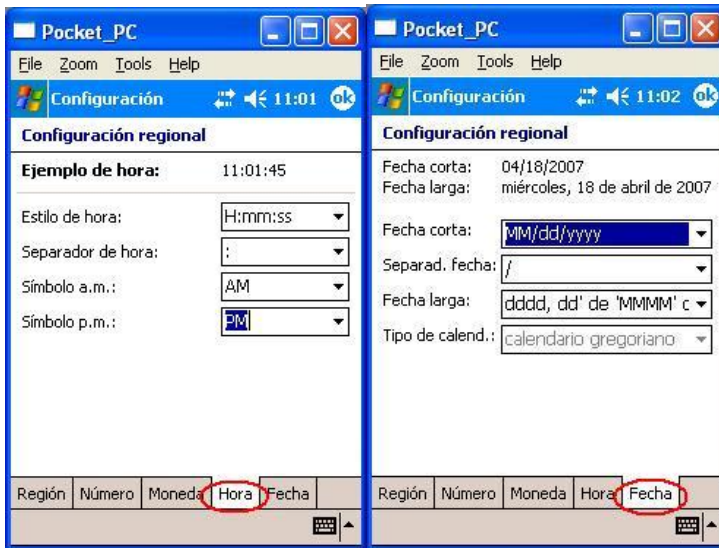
Pocket_PC

File Zoom Tools Help

Configuración 11:01 ok

Configuración regional

Ejemplo de hora: 11:01:45

Estilo de hora: H:mm:ss

Separador de hora: :

Símbolo a.m.: AM

Símbolo p.m.: PM

Región | Número | Moneda | Hora | Fecha

Pocket_PC

File Zoom Tools Help

Configuración 11:02 ok

Configuración regional

Fecha corta: 04/18/2007

Fecha larga: miércoles, 18 de abril de 2007

Fecha corta: MM/dd/yyyy

Separad. fecha: /

Fecha larga: dddd, dd' de 'MMMM' c

Tipo de calend.: calendario gregoriano

Región | Número | Moneda | Hora | Fecha